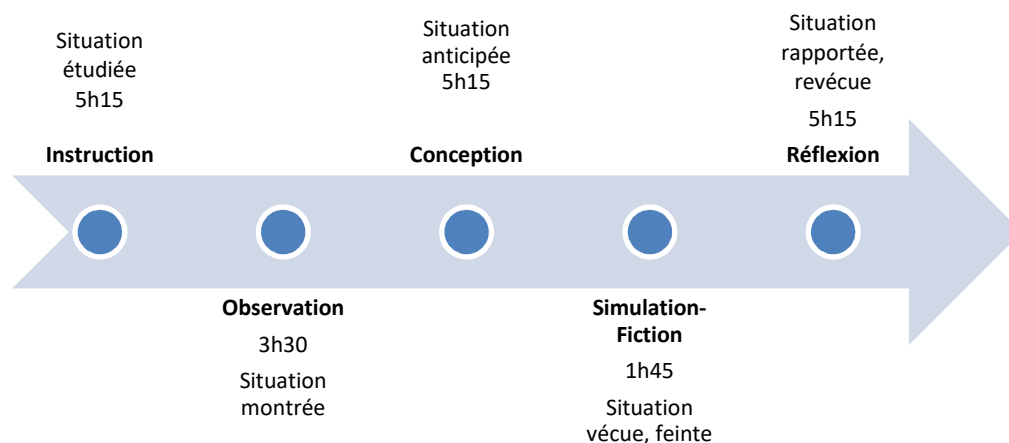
Situation étudiée
5h15
**Instruction**

**Observation**
3h30
Situation montrée

Situation anticipée
5h15
**Conception**

**Simulation-Fiction**
1h45
Situation vécue, feinte

Situation rapportée, revécue
5h15
**Réflexion**